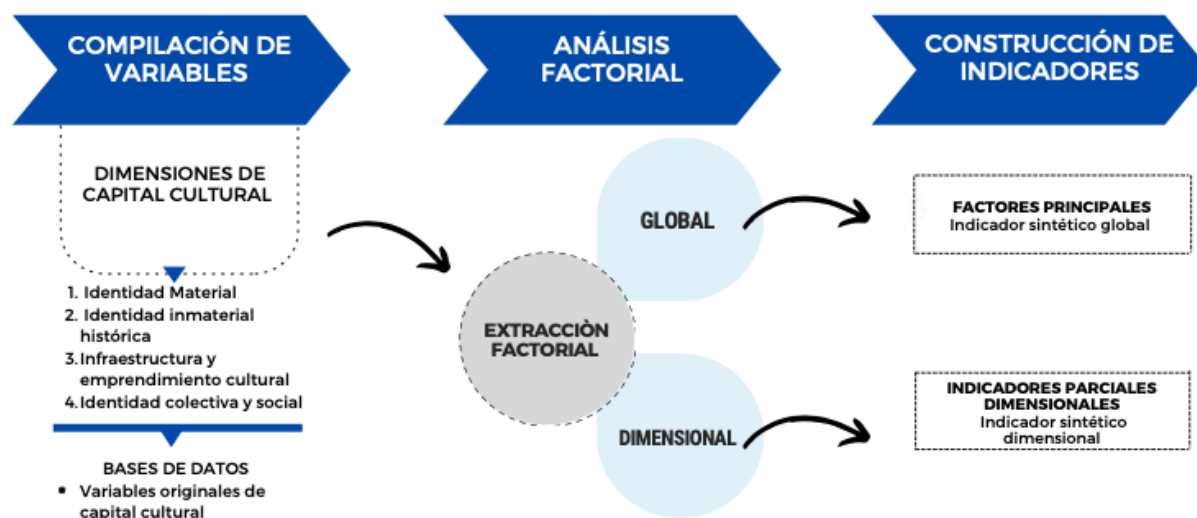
COMPILACIÓN DE VARIABLES

ANÁLISIS FACTORIAL

CONSTRUCCIÓN DE INDICADORES

DIMENSIONES DE CAPITAL CULTURAL

1. Identidad Material
2. Identidad inmaterial histórica
3. Infraestructura y emprendimiento cultural
4. Identidad colectiva y social

BASES DE DATOS
• Variables originales de capital cultural

GLOBAL

EXTRACCIÒN FACTORIAL

DIMENSIONAL

FACTORES PRINCIPALES
Indicador sintético global

INDICADORES PARCIALES DIMENSIONALES
Indicador sintético dimensional